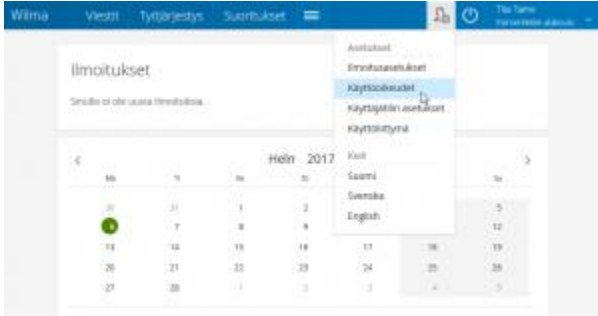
Wilma Viestit Työjärjestys Suoritukset

Tiia Tame
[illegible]

Ilmoitukset

Sinulla ei ole uusia ilmoituksia.

Asetukset
Ilmoitusasetukset
Käyttöoikeudet
Käyttäjätilin asetukset
Käyttöliittymä

Kieli
Suomi
Svenska
English

Heinä 2017

| Ma | Ti | Ke | To | Pe | La | Su |
|---|---|---|---|---|---|---|
| 26 | 27 | 28 | 29 | 30 | 1 | 2 |
| 3 | 4 | 5 | 6 | 7 | 8 | 9 |
| 10 | 11 | 12 | 13 | 14 | 15 | 16 |
| 17 | 18 | 19 | 20 | 21 | 22 | 23 |
| 24 | 25 | 26 | 27 | 28 | 29 | 30 |
| 31 | 1 | 2 | 3 | 4 | 5 | 6 |